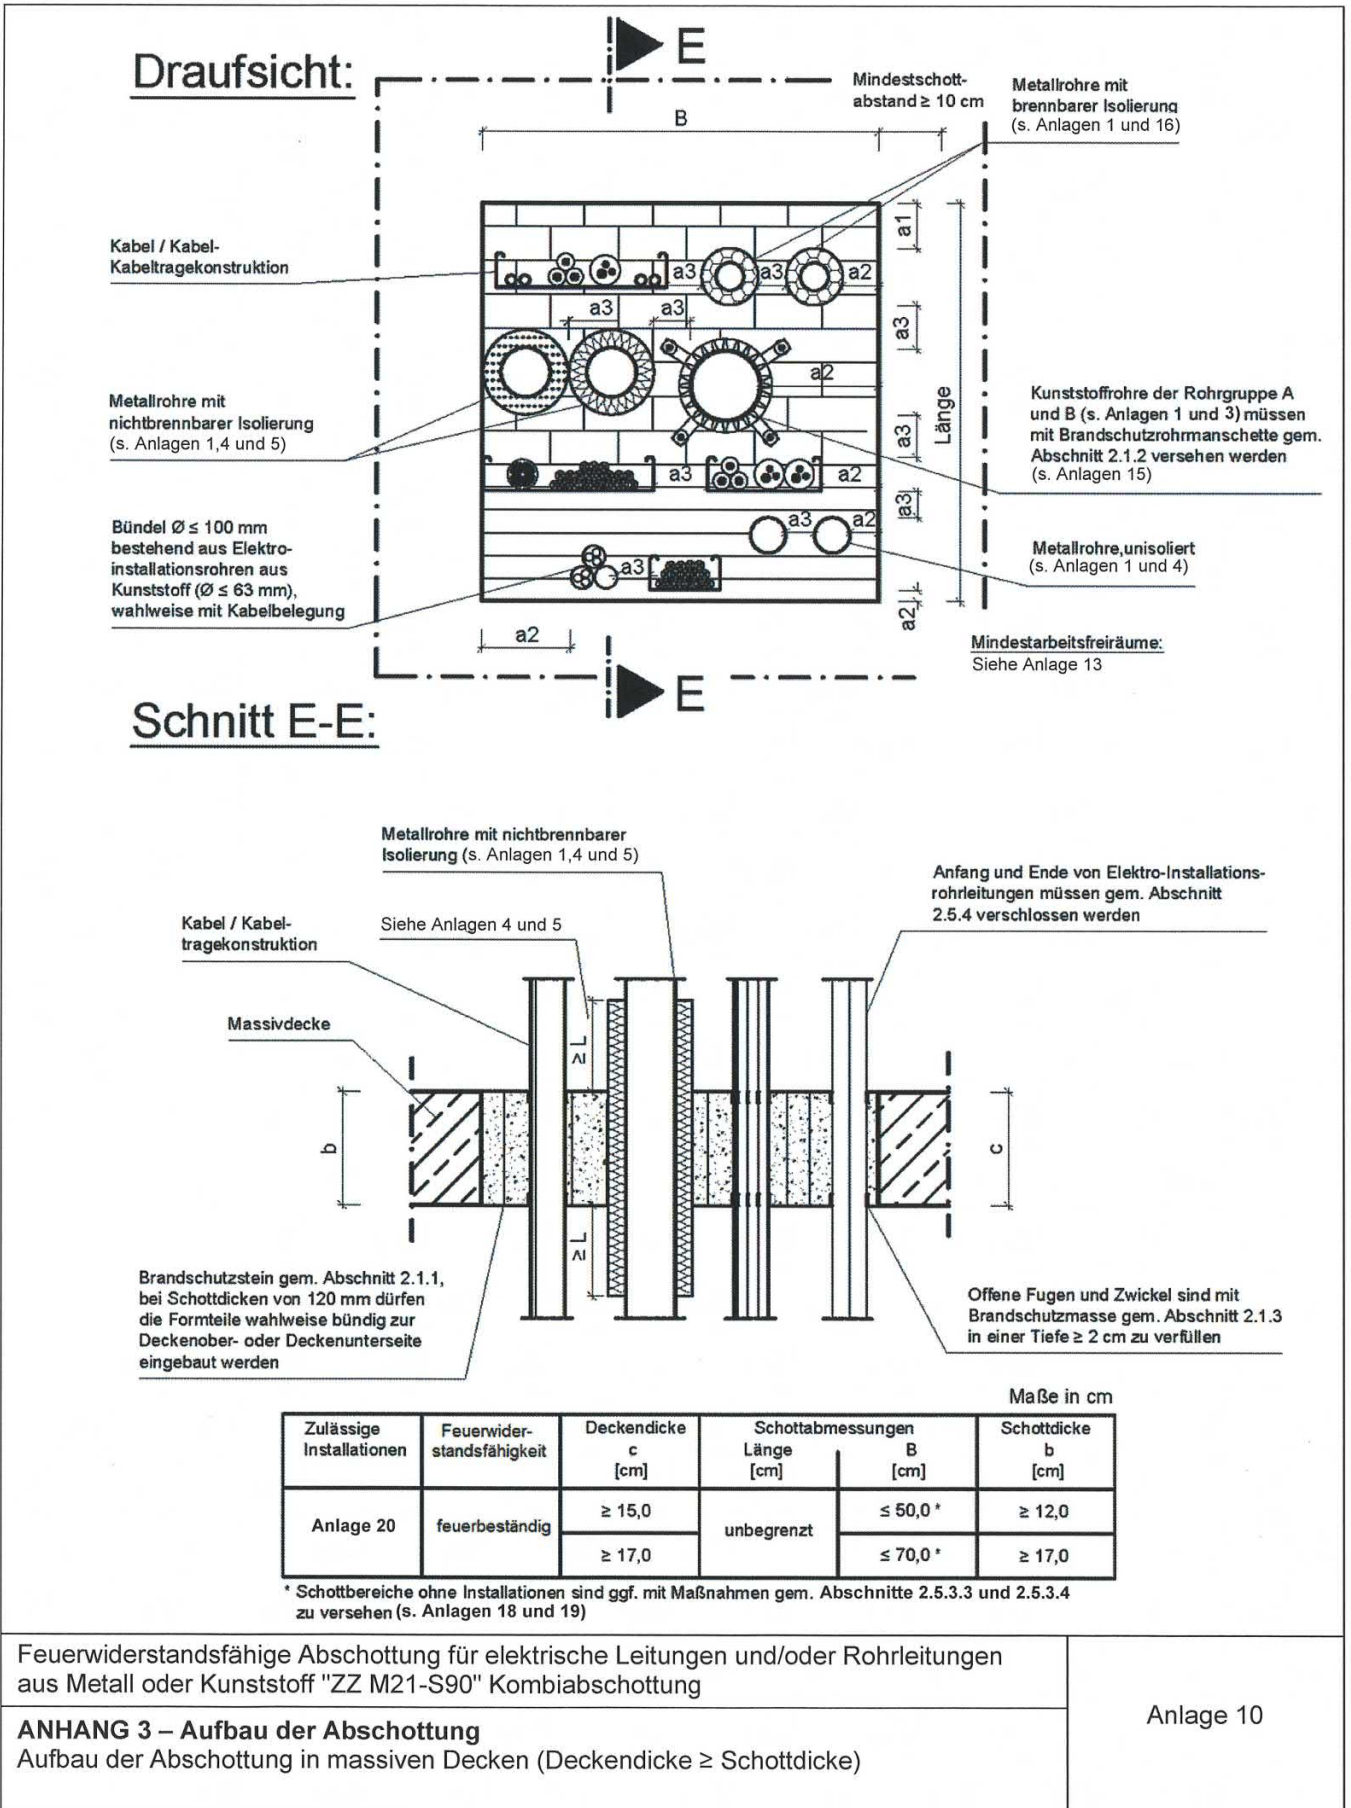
Draufsicht:

E

Mindestschottabstand ≥ 10 cm

Metallrohre mit brennbarer Isolierung (s. Anlagen 1 und 16)

B

Kabel / Kabel-Kabeltragekonstruktion

a1

a3 a3 a2

a3 a3

a3

a2

Metallrohre mit nichtbrennbarer Isolierung (s. Anlagen 1,4 und 5)

a3

Länge

Kunststoffrohre der Rohrgruppe A und B (s. Anlagen 1 und 3) müssen mit Brandschutzrohrmanschette gem. Abschnitt 2.1.2 versehen werden (s. Anlagen 15)

a3 a2

a3

Bündel Ø ≤ 100 mm bestehend aus Elektroinstallationsrohren aus Kunststoff (Ø ≤ 63 mm), wahlweise mit Kabelbelegung

a3 a2

a3

Metallrohre,unisoliert (s. Anlagen 1 und 4)

a2

a2

Mindestarbeitsfreiräume: Siehe Anlage 13

E

Schnitt E-E:

Metallrohre mit nichtbrennbarer Isolierung (s. Anlagen 1,4 und 5)

Anfang und Ende von Elektro-Installationsrohrleitungen müssen gem. Abschnitt 2.5.4 verschlossen werden

Kabel / Kabeltragekonstruktion

Siehe Anlagen 4 und 5

Massivdecke

≥ L

b

c

≥ L

Brandschutzstein gem. Abschnitt 2.1.1, bei Schottdicken von 120 mm dürfen die Formteile wahlweise bündig zur Deckenober- oder Deckenunterseite eingebaut werden

Offene Fugen und Zwickel sind mit Brandschutzmasse gem. Abschnitt 2.1.3 in einer Tiefe ≥ 2 cm zu verfüllen

Maße in cm

| Zulässige Installationen | Feuerwiderstandsfähigkeit | Deckendicke c [cm] | Schottabmessungen Länge [cm] | Schottabmessungen B [cm] | Schottdicke b [cm] |
|---|---|---|---|---|---|
| Anlage 20 | feuerbeständig | ≥ 15,0 | unbegrenzt | ≤ 50,0 * | ≥ 12,0 |
| | | ≥ 17,0 | | ≤ 70,0 * | ≥ 17,0 |

* Schottbereiche ohne Installationen sind ggf. mit Maßnahmen gem. Abschnitte 2.5.3.3 und 2.5.3.4 zu versehen (s. Anlagen 18 und 19)

Feuerwiderstandsfähige Abschottung für elektrische Leitungen und/oder Rohrleitungen aus Metall oder Kunststoff "ZZ M21-S90" Kombiabschottung

ANHANG 3 – Aufbau der Abschottung
Aufbau der Abschottung in massiven Decken (Deckendicke ≥ Schottdicke)

Anlage 10